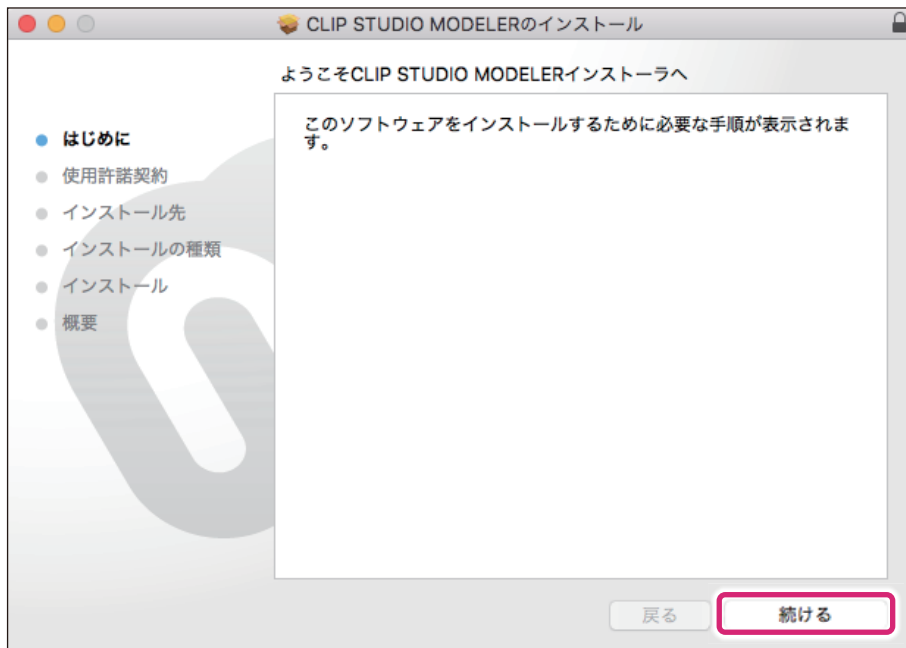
CLIP STUDIO MODELERのインストール

ようこそCLIP STUDIO MODELERインストーラへ

はじめに
使用許諾契約
インストール先
インストールの種類
インストール
概要

このソフトウェアをインストールするために必要な手順が表示されます。

戻る
続ける